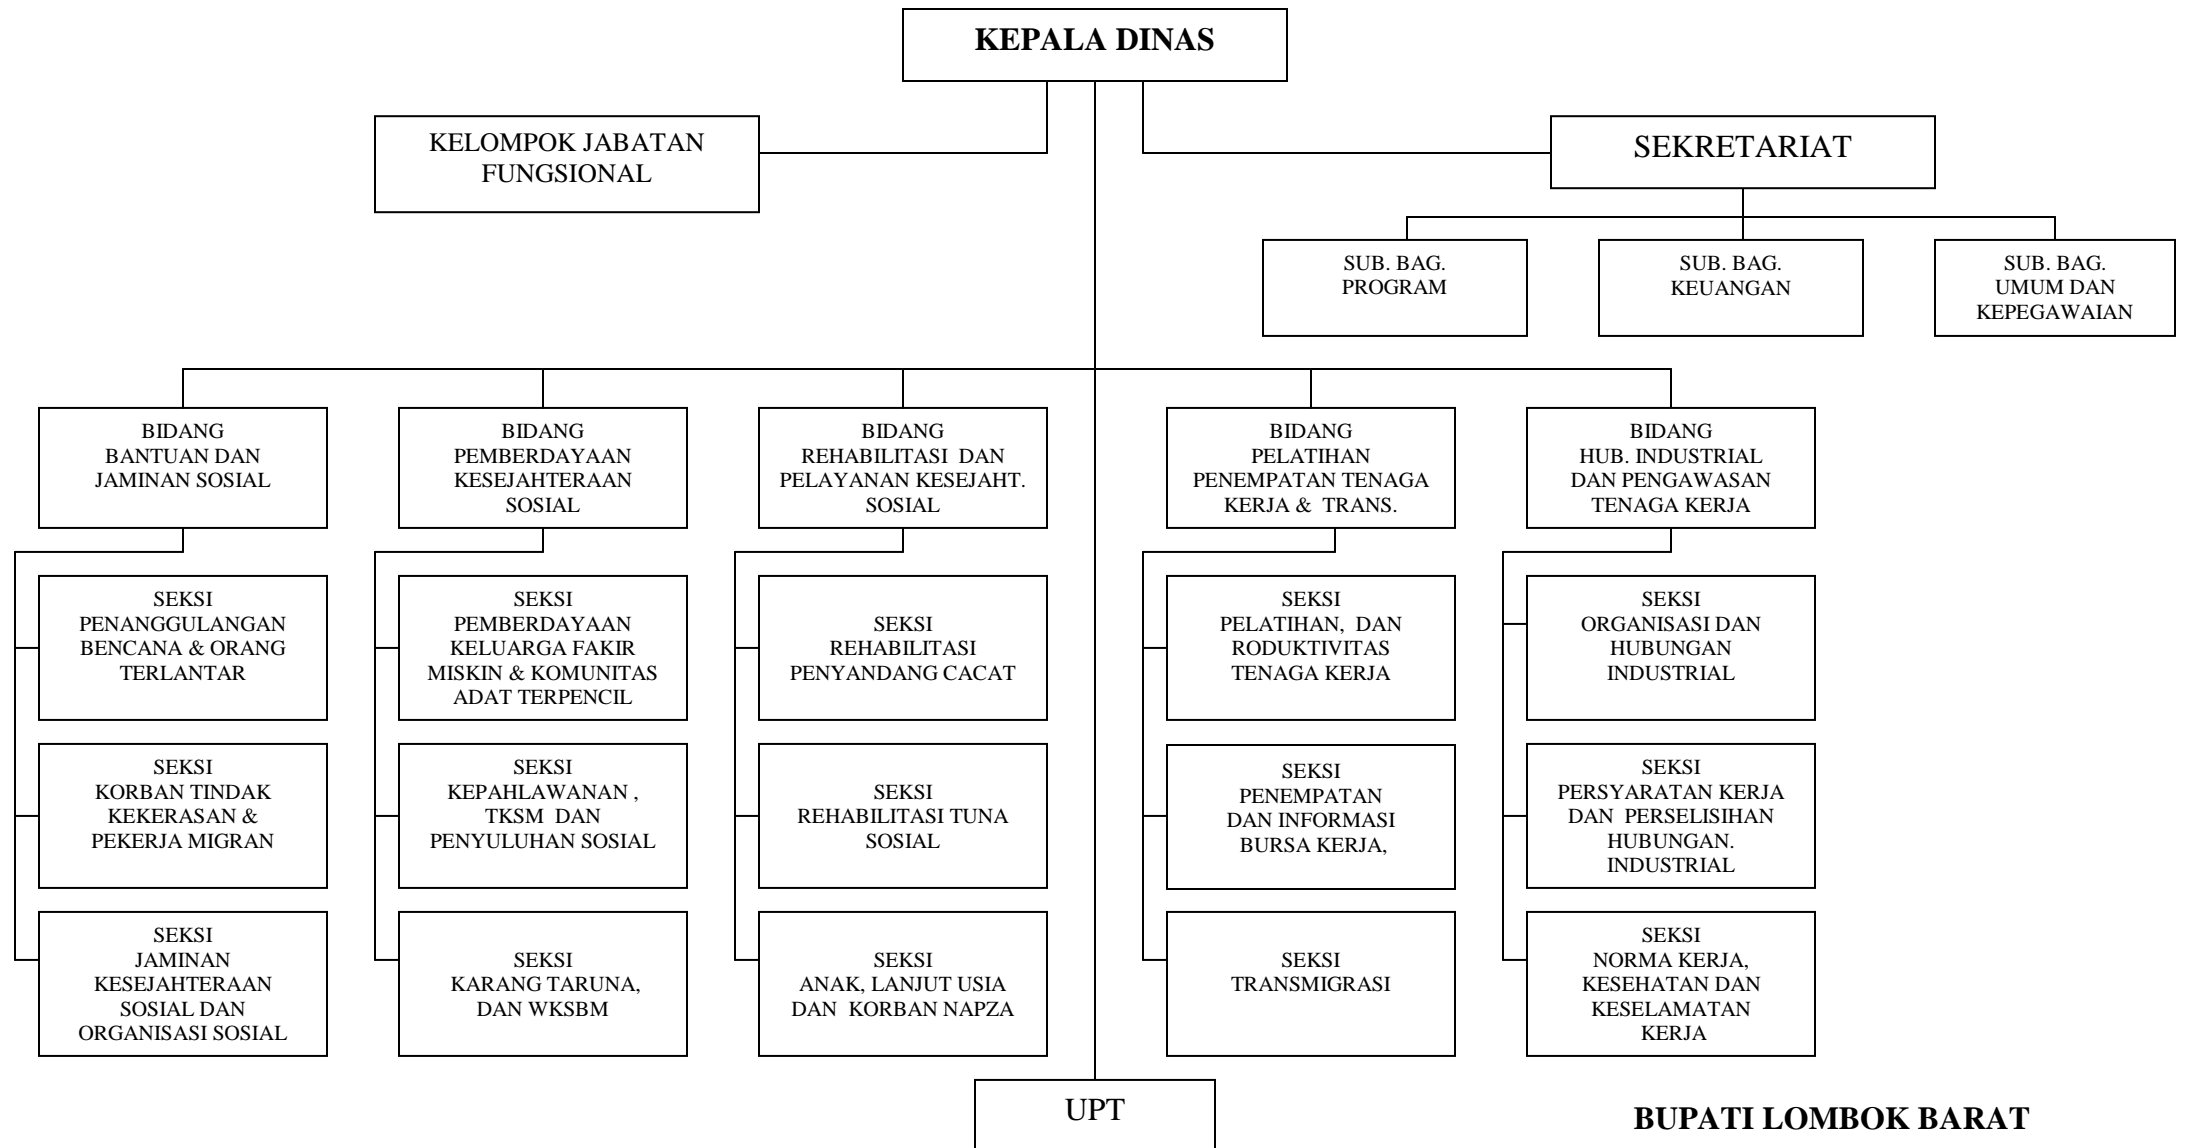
KEPALA DINAS

KELOMPOK JABATAN FUNGSIONAL

SEKRETARIAT

SUB. BAG. PROGRAM

SUB. BAG. KEUANGAN

SUB. BAG. UMUM DAN KEPEGAWAIAN

BIDANG BANTUAN DAN JAMINAN SOSIAL

SEKSI PENANGGULANGAN BENCANA & ORANG TERLANTAR

SEKSI KORBAN TINDAK KEKERASAN & PEKERJA MIGRAN

SEKSI JAMINAN KESEJAHTERAAN SOSIAL DAN ORGANISASI SOSIAL

BIDANG PEMBERDAYAAN KESEJAHTERAAN SOSIAL

SEKSI PEMBERDAYAAN KELUARGA FAKIR MISKIN & KOMUNITAS ADAT TERPENCIL

SEKSI KEPAHLAWANAN , TKSM DAN PENYULUHAN SOSIAL

SEKSI KARANG TARUNA, DAN WKSBM

BIDANG REHABILITASI DAN PELAYANAN KESEJAHT. SOSIAL

SEKSI REHABILITASI PENYANDANG CACAT

SEKSI REHABILITASI TUNA SOSIAL

SEKSI ANAK, LANJUT USIA DAN KORBAN NAPZA

BIDANG PELATIHAN PENEMPATAN TENAGA KERJA & TRANS.

SEKSI PELATIHAN, DAN RODUKTIVITAS TENAGA KERJA

SEKSI PENEMPATAN DAN INFORMASI BURSA KERJA,

SEKSI TRANSMIGRASI

BIDANG HUB. INDUSTRIAL DAN PENGAWASAN TENAGA KERJA

SEKSI ORGANISASI DAN HUBUNGAN INDUSTRIAL

SEKSI PERSYARATAN KERJA DAN PERSELISIHAN HUBUNGAN. INDUSTRIAL

SEKSI NORMA KERJA, KESEHATAN DAN KESELAMATAN KERJA

UPT

BUPATI LOMBOK BARAT